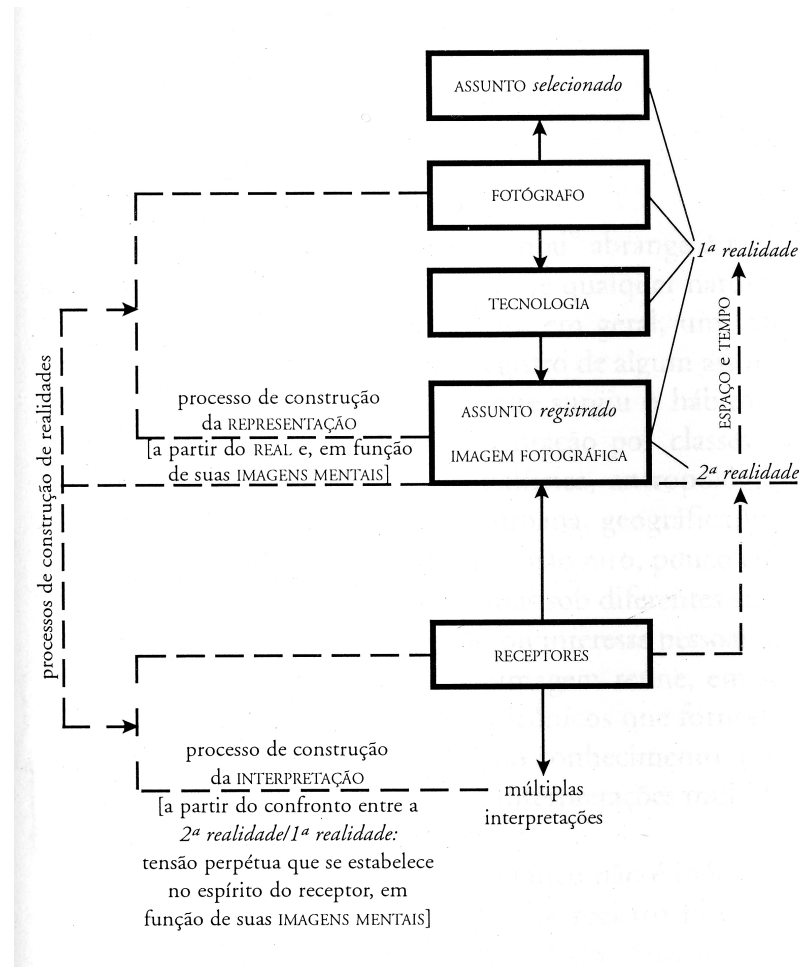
ASSUNTO *selecionado*

FOTÓGRAFO

TECNOLOGIA

ASSUNTO *registrado*

IMAGEM FOTOGRÁFICA

RECEPTORES

*1ª realidade*

ESPAÇO e TEMPO

*2ª realidade*

processos de construção de realidades

processo de construção da REPRESENTAÇÃO [a partir do REAL e, em função de suas IMAGENS MENTAIS]

processo de construção da INTERPRETAÇÃO [a partir do confronto entre a *2ª realidade/1ª realidade:* tensão perpétua que se estabelece no espírito do receptor, em função de suas IMAGENS MENTAIS]

múltiplas interpretações